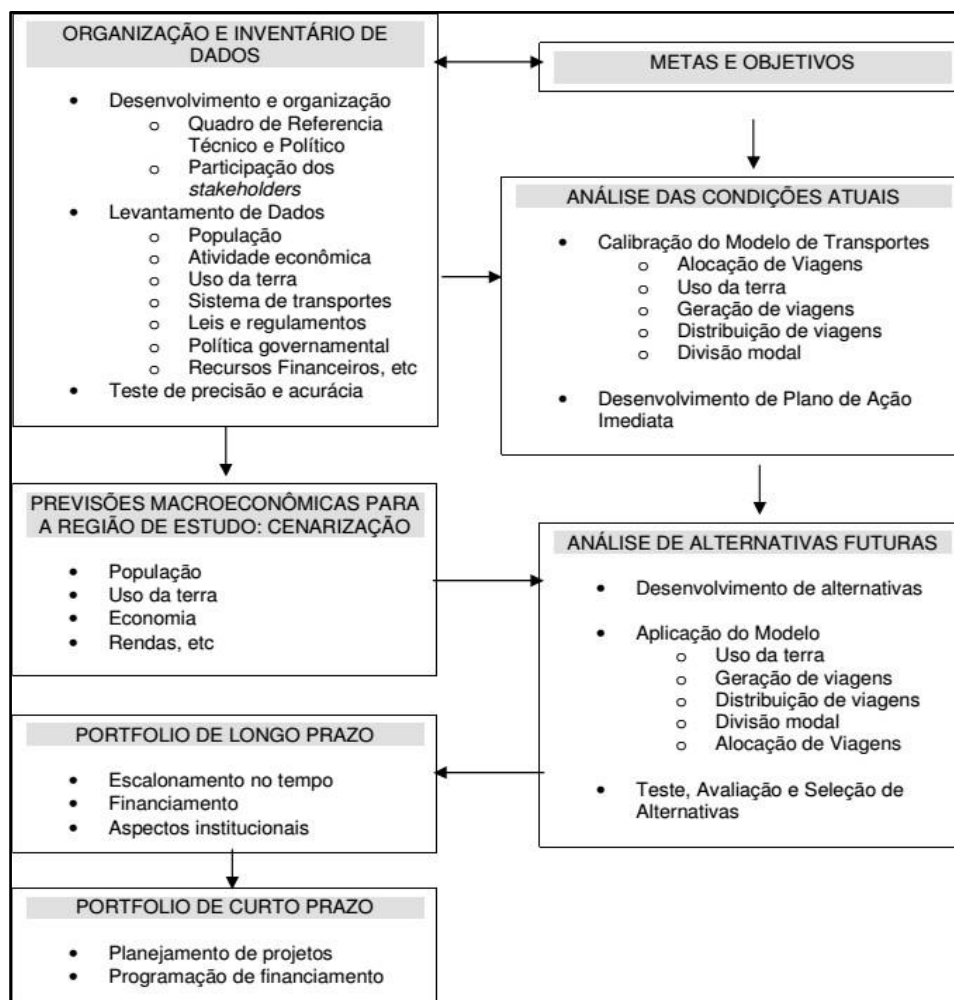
ORGANIZAÇÃO E INVENTÁRIO DE DADOS

- Desenvolvimento e organização
  - Quadro de Referencia Técnico e Político
  - Participação dos *stakeholders*
- Levantamento de Dados
  - População
  - Atividade econômica
  - Uso da terra
  - Sistema de transportes
  - Leis e regulamentos
  - Política governamental
  - Recursos Financeiros, etc
- Teste de precisão e acurácia

METAS E OBJETIVOS

ANÁLISE DAS CONDIÇÕES ATUAIS

- Calibração do Modelo de Transportes
  - Alocação de Viagens
  - Uso da terra
  - Geração de viagens
  - Distribuição de viagens
  - Divisão modal
- Desenvolvimento de Plano de Ação Imediata

PREVISÕES MACROECONÔMICAS PARA A REGIÃO DE ESTUDO: CENARIZAÇÃO

- População
- Uso da terra
- Economia
- Rendas, etc

ANÁLISE DE ALTERNATIVAS FUTURAS

- Desenvolvimento de alternativas
- Aplicação do Modelo
  - Uso da terra
  - Geração de viagens
  - Distribuição de viagens
  - Divisão modal
  - Alocação de Viagens
- Teste, Avaliação e Seleção de Alternativas

PORTFOLIO DE LONGO PRAZO

- Escalonamento no tempo
- Financiamento
- Aspectos institucionais

PORTFOLIO DE CURTO PRAZO

- Planejamento de projetos
- Programação de financiamento